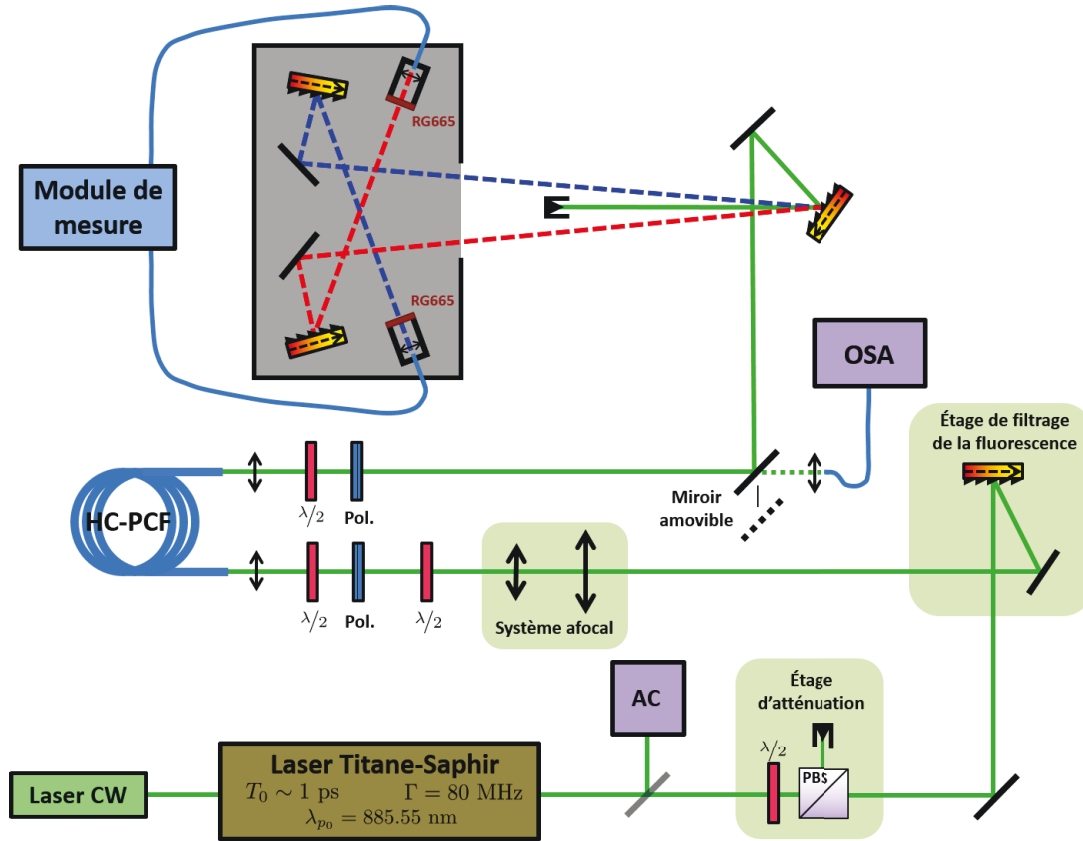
Module de mesure

RG665

RG665

OSA

Étage de filtrage de la fluorescence

HC-PCF

$\lambda/2$

Pol.

Miroir amovible

$\lambda/2$

Pol.

$\lambda/2$

Système afocal

AC

Étage d'atténuation

$\lambda/2$

PBS

Laser CW

Laser Titane-Saphir
$T_0 \sim 1$ ps $\Gamma = 80$ MHz
$\lambda_{p_0} = 885.55$ nm